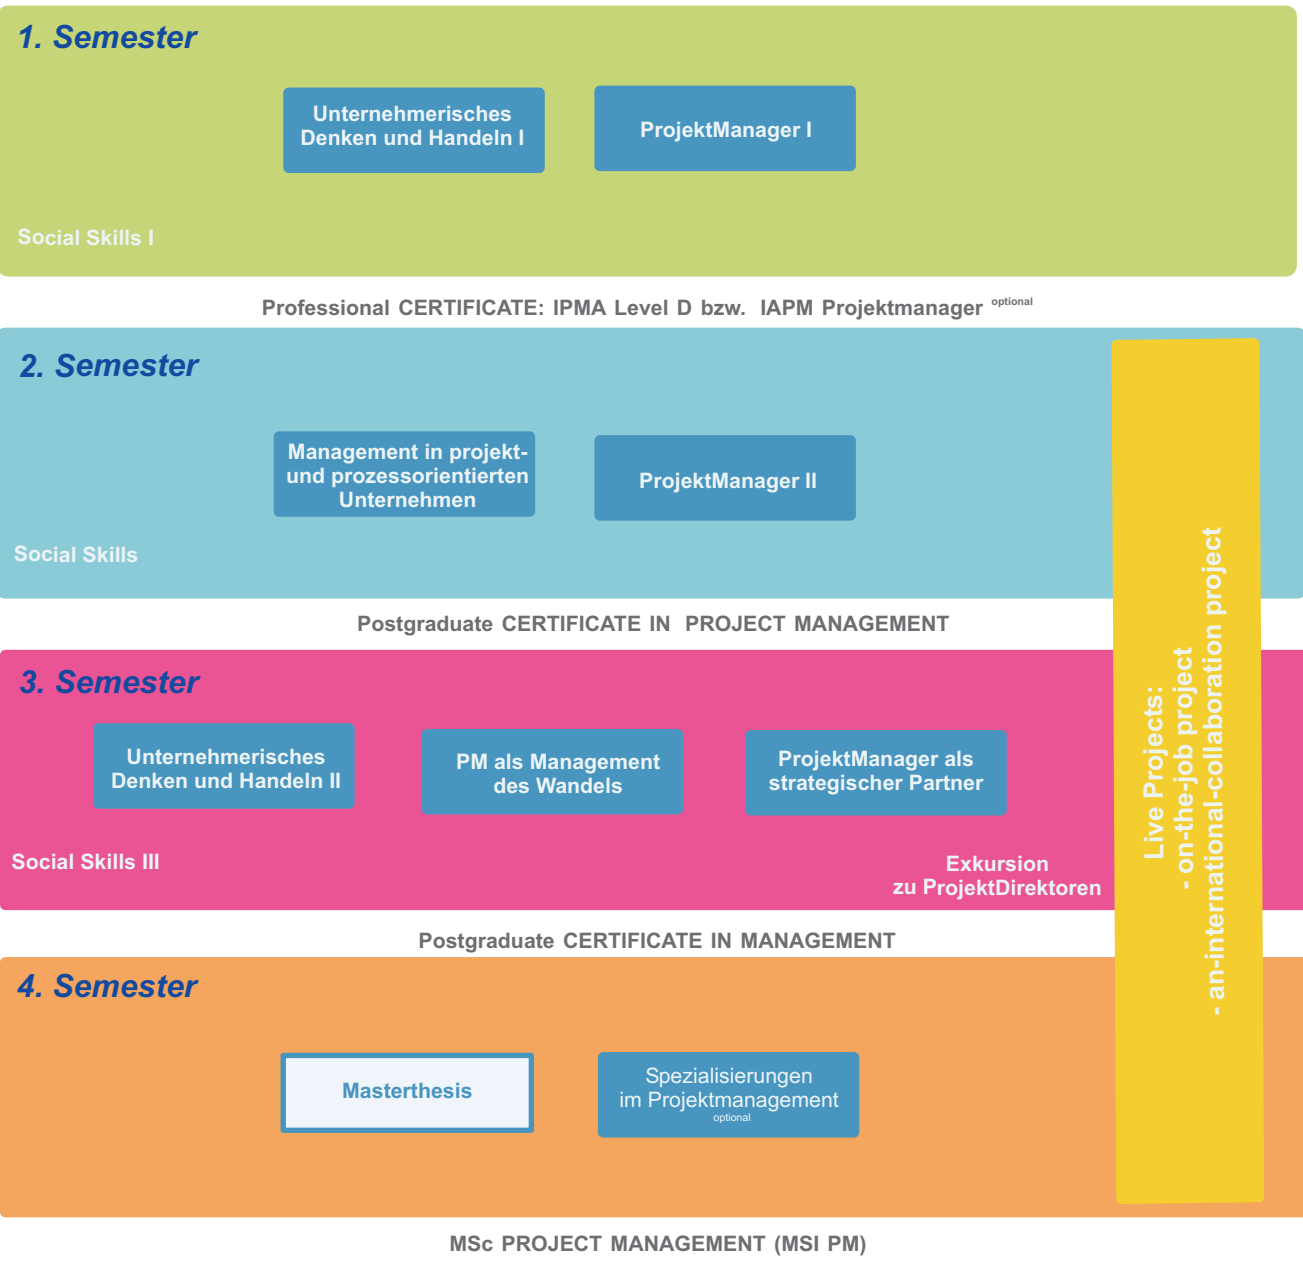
1. Semester

Unternehmerisches Denken und Handeln I

ProjektManager I

Social Skills I

Professional CERTIFICATE: IPMA Level D bzw. IAPM Projektmanager optional

2. Semester

Management in projekt- und prozessorientierten Unternehmen

ProjektManager II

Social Skills

Postgraduate CERTIFICATE IN PROJECT MANAGEMENT

3. Semester

Unternehmerisches Denken und Handeln II

PM als Management des Wandels

ProjektManager als strategischer Partner

Social Skills III

Exkursion zu ProjektDirektoren

Postgraduate CERTIFICATE IN MANAGEMENT

4. Semester

Masterthesis

Spezialisierungen im Projektmanagement optional

Live Projects:
- on-the-job project
- an-international-collaboration project

MSc PROJECT MANAGEMENT (MSI PM)